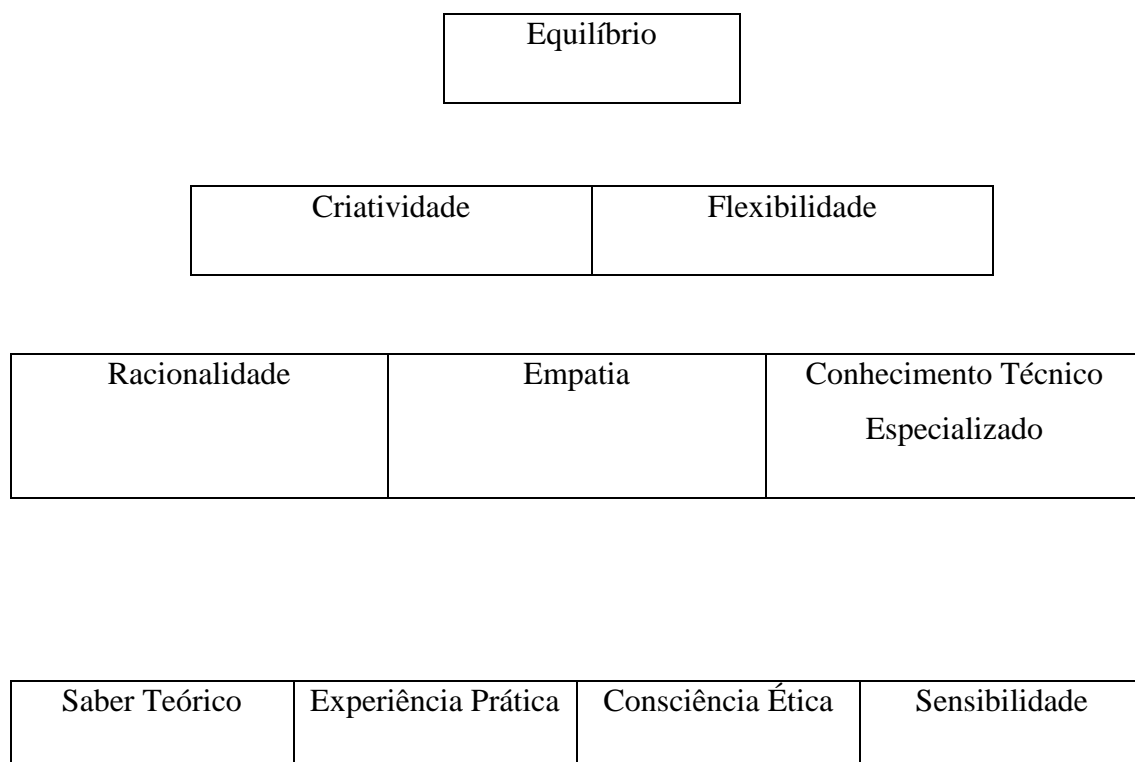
| Equilíbrio |
|---|

| Criatividade | Flexibilidade |
|---|---|

| Racionalidade | Empatia | Conhecimento Técnico Especializado |
|---|---|---|

| Saber Teórico | Experiência Prática | Consciência Ética | Sensibilidade |
|---|---|---|---|